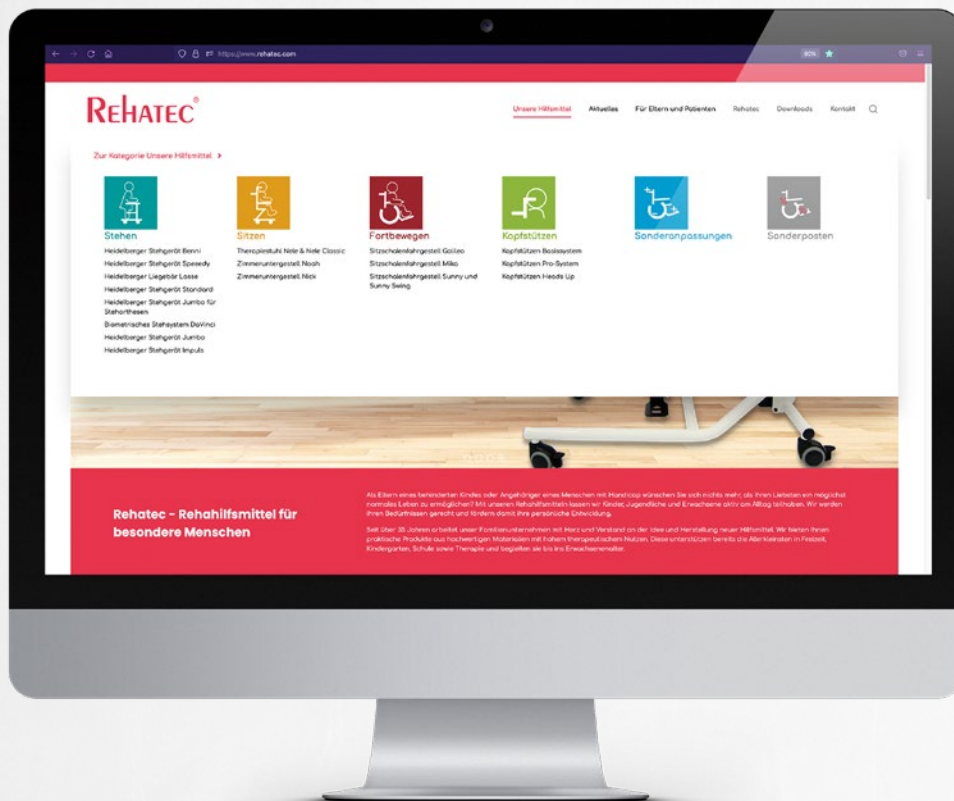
https://www.rehatec.com

80%

REHATEC®

Unsere Hilfsmittel Aktuelles Für Eltern und Patienten Rehatec Downloads Kontakt

Zur Kategorie Unsere Hilfsmittel >

Stehen
Heidelberger Stehgerät Benni
Heidelberger Stehgerät Speedy
Heidelberger Liegebär Lasse
Heidelberger Stehgerät Standard
Heidelberger Stehgerät Jumbo für Stehorthesen
Biometrisches Stehsystem DaVinci
Heidelberger Stehgerät Jumbo
Heidelberger Stehgerät Impuls

Sitzen
Therapiestuhl Nele & Nele Classic
Zimmeruntergestell Noah
Zimmeruntergestell Nick

Fortbewegen
Sitzschalenfahrgestell Galileo
Sitzschalenfahrgestell Mika
Sitzschalenfahrgestell Sunny und Sunny Swing

Kopfstützen
Kopfstützen Basissystem
Kopfstützen Pro-System
Kopfstützen Heads Up

Sonderanpassungen

Sonderposten

Rehatec - Rehahilfsmittel für besondere Menschen

Als Eltern eines behinderten Kindes oder Angehöriger eines Menschen mit Handicap wünschen Sie sich nichts mehr als Ihren Liebsten ein möglichst normales Leben zu ermöglichen? Mit unseren Rehahilfsmitteln lassen wir Kinder, Jugendliche und Erwachsene aktiv am Alltag teilhaben. Wir werden ihren Bedürfnissen gerecht und fördern damit ihre persönliche Entwicklung.

Seit über 35 Jahren arbeitet unser Familienunternehmen mit Herz und Verstand an der Idee und Herstellung neuer Hilfsmittel. Wir bieten Ihnen praktische Produkte aus hochwertigen Materialien mit hohem therapeutischem Nutzen. Diese unterstützen bereits die Allerkleinsten in Freizeit, Kindergarten, Schule sowie Therapie und begleiten sie bis ins Erwachsenenalter.